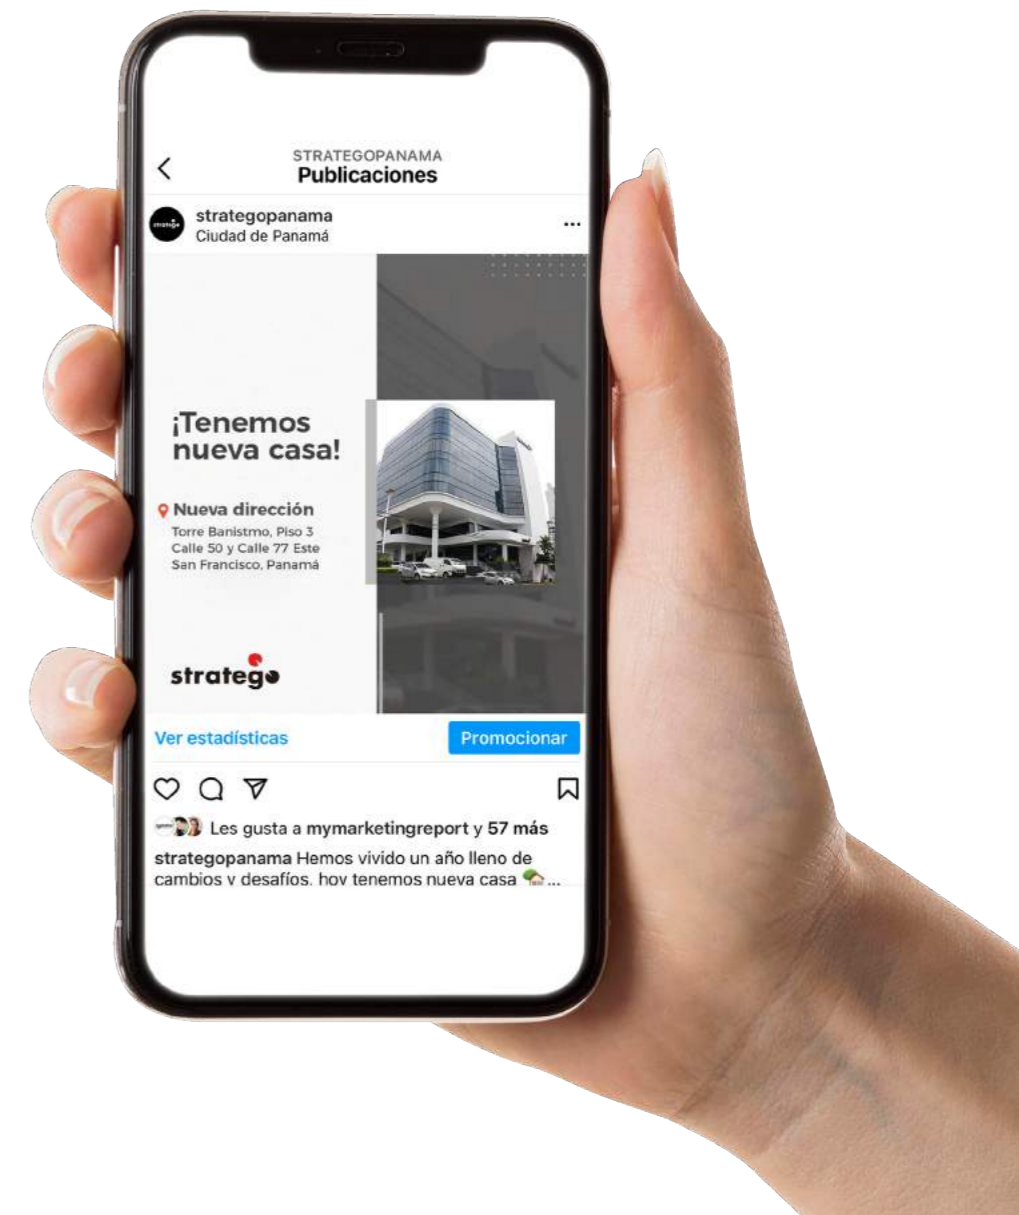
STRATEGOPANAMA
Publicaciones

strategopanama
Ciudad de Panamá

¡Tenemos nueva casa!

Nueva dirección
Torre Banistmo, Piso 3
Calle 50 y Calle 77 Este
San Francisco, Panamá

stratego

Ver estadísticas
Promocionar

Les gusta a mymarketingreport y 57 más

strategopanama Hemos vivido un año lleno de cambios y desafíos, hoy tenemos nueva casa 🏡...